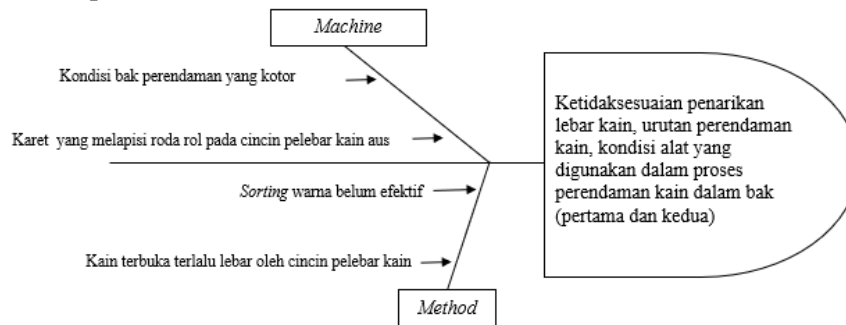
Machine

Kondisi bak perendaman yang kotor

Karet yang melapisi roda rol pada cincin pelebar kain aus

Sorting warna belum efektif

Kain terbuka terlalu lebar oleh cincin pelebar kain

Method

Ketidaksesuaian penarikan lebar kain, urutan perendaman kain, kondisi alat yang digunakan dalam proses perendaman kain dalam bak (pertama dan kedua)